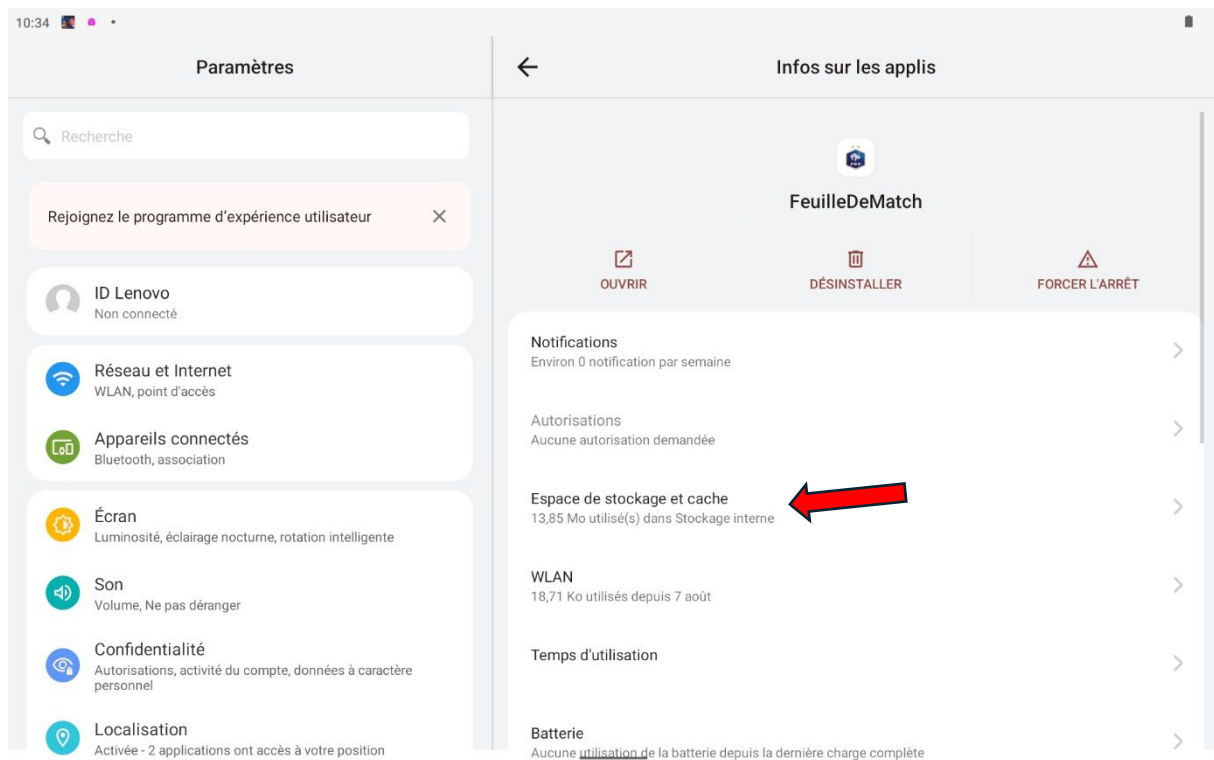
10:34

Paramètres

Recherche

Rejoignez le programme d'expérience utilisateur

ID Lenovo
Non connecté

Réseau et Internet
WLAN, point d'accès

Appareils connectés
Bluetooth, association

Écran
Luminosité, éclairage nocturne, rotation intelligente

Son
Volume, Ne pas déranger

Confidentialité
Autorisations, activité du compte, données à caractère personnel

Localisation
Activée - 2 applications ont accès à votre position

Infos sur les applis

FeuilleDeMatch

OUVRIR

DÉSINSTALLER

FORCER L'ARRÊT

Notifications
Environ 0 notification par semaine

Autorisations
Aucune autorisation demandée

Espace de stockage et cache
13,85 Mo utilisé(s) dans Stockage interne

WLAN
18,71 Ko utilisés depuis 7 août

Temps d'utilisation

Batterie
Aucune utilisation de la batterie depuis la dernière charge complète